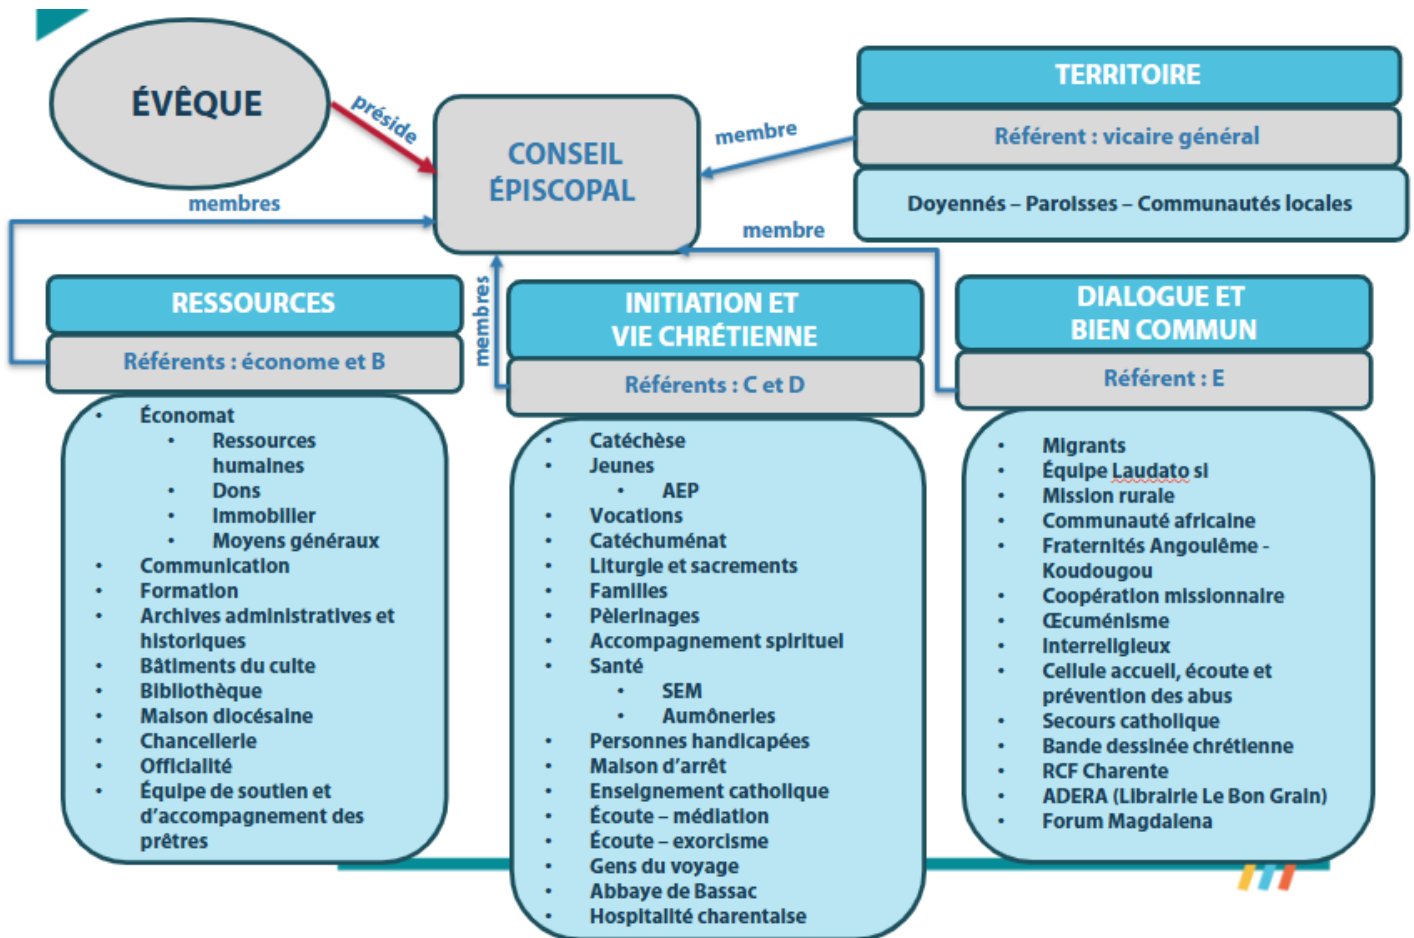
ÉVÊQUE

préside

CONSEIL ÉPISCOPAL

membre

TERRITOIRE

Référent : vicaire général

Doyennés – Paroisses – Communautés locales

membres

membre

membres

RESSOURCES

Référents : économe et B

- Économat
  - Ressources humaines
  - Dons
  - Immobilier
  - Moyens généraux
- Communication
- Formation
- Archives administratives et historiques
- Bâtiments du culte
- Bibliothèque
- Maison diocésaine
- Chancellerie
- Officialité
- Équipe de soutien et d'accompagnement des prêtres

INITIATION ET VIE CHRÉTIENNE

Référents : C et D

- Catéchèse
- Jeunes
  - AEP
- Vocations
- Catéchuménat
- Liturgie et sacrements
- Familles
- Pèlerinages
- Accompagnement spirituel
- Santé
  - SEM
  - Aumôneries
- Personnes handicapées
- Maison d'arrêt
- Enseignement catholique
- Écoute – médiation
- Écoute – exorcisme
- Gens du voyage
- Abbaye de Bassac
- Hospitalité charentaise

DIALOGUE ET BIEN COMMUN

Référent : E

- Migrants
- Équipe Laudato si
- Mission rurale
- Communauté africaine
- Fraternités Angoulême - Koudougou
- Coopération missionnaire
- Œcuménisme
- Interreligieux
- Cellule accueil, écoute et prévention des abus
- Secours catholique
- Bande dessinée chrétienne
- RCF Charente
- ADERA (Librairie Le Bon Grain)
- Forum Magdalena